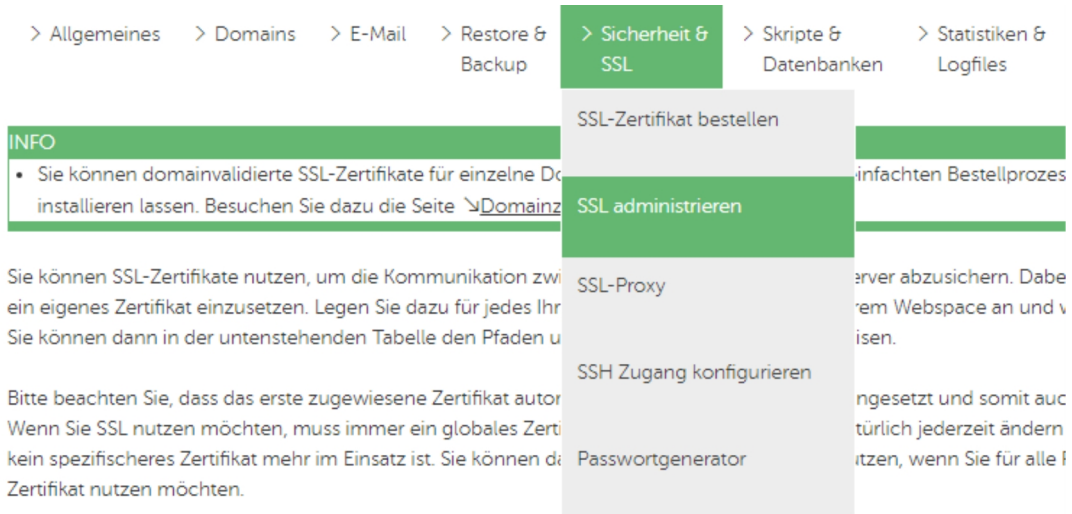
> Allgemeines
> Domains
> E-Mail
> Restore & Backup
> Sicherheit & SSL
> Skripte & Datenbanken
> Statistiken & Logfiles

SSL-Zertifikat bestellen
SSL administrieren
SSL-Proxy
SSH Zugang konfigurieren
Passwortgenerator

INFO
• Sie können domainvalidierte SSL-Zertifikate für einzelne Do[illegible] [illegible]einfachten Bestellprozes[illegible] installieren lassen. Besuchen Sie dazu die Seite ↘Domainz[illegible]

Sie können SSL-Zertifikate nutzen, um die Kommunikation zwi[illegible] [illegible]erver abzusichern. Dabe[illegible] ein eigenes Zertifikat einzusetzen. Legen Sie dazu für jedes Ihr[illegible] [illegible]rem Webspace an und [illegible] Sie können dann in der untenstehenden Tabelle den Pfaden u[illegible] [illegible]isen.

Bitte beachten Sie, dass das erste zugewiesene Zertifikat autor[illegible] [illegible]ngesetzt und somit auc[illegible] Wenn Sie SSL nutzen möchten, muss immer ein globales Zerti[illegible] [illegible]türlich jederzeit ändern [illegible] kein spezifischeres Zertifikat mehr im Einsatz ist. Sie können da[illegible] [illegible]utzen, wenn Sie für alle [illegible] Zertifikat nutzen möchten.